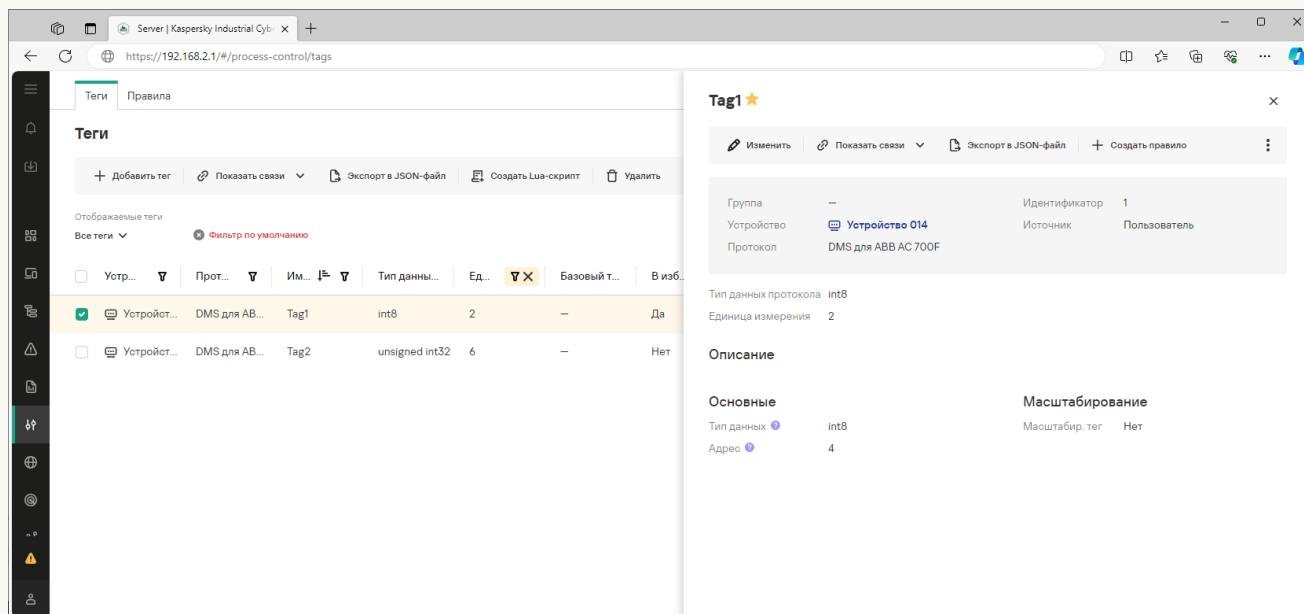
Server | Kaspersky Industrial Cyb ×

https://192.168.2.1/#/process-control/tags

Теги Правила

Теги

Добавить тег Показать связи Экспорт в JSON-файл Создать Lua-скрипт Удалить

Отображаемые теги
Все теги

Фильтр по умолчанию

| | Устр... | Прот... | Им... | Тип данны... | Ед... | Базовый т... | В изб... |
|---|---|---|---|---|---|---|---|
| ☑ | Устройст... | DMS для АВ... | Tag1 | int8 | 2 | – | Да |
| ☐ | Устройст... | DMS для АВ... | Tag2 | unsigned int32 | 6 | – | Нет |

Tag1

Изменить Показать связи Экспорт в JSON-файл Создать правило

Группа –
Устройство Устройство 014
Протокол DMS для ABB AC 700F
Идентификатор 1
Источник Пользователь

Тип данных протокола int8
Единица измерения 2

Описание

Основные
Тип данных int8
Адрес 4

Масштабирование
Масштабир. тег Нет